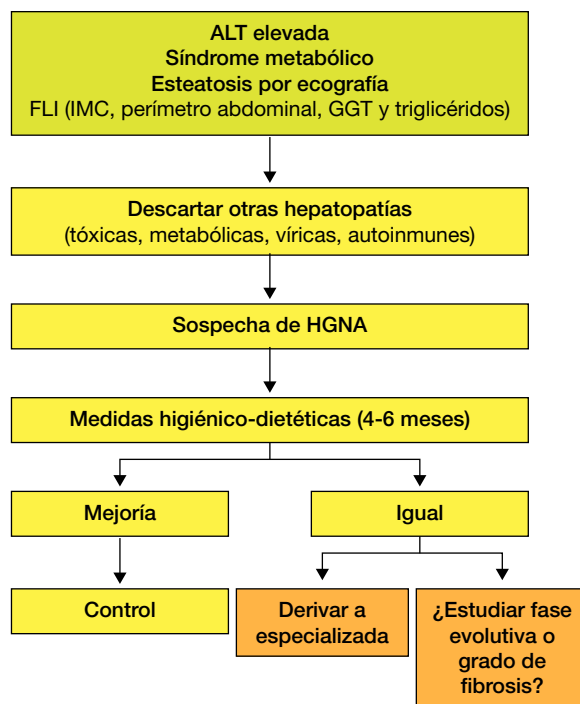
ALT elevada
Síndrome metabólico
Esteatosis por ecografía
FLI (IMC, perímetro abdominal, GGT y triglicéridos)

Descartar otras hepatopatías
(tóxicas, metabólicas, víricas, autoinmunes)

Sospecha de HGNA

Medidas higiénico-dietéticas (4-6 meses)

Mejoría

Igual

Control

Derivar a especializada

¿Estudiar fase evolutiva o grado de fibrosis?